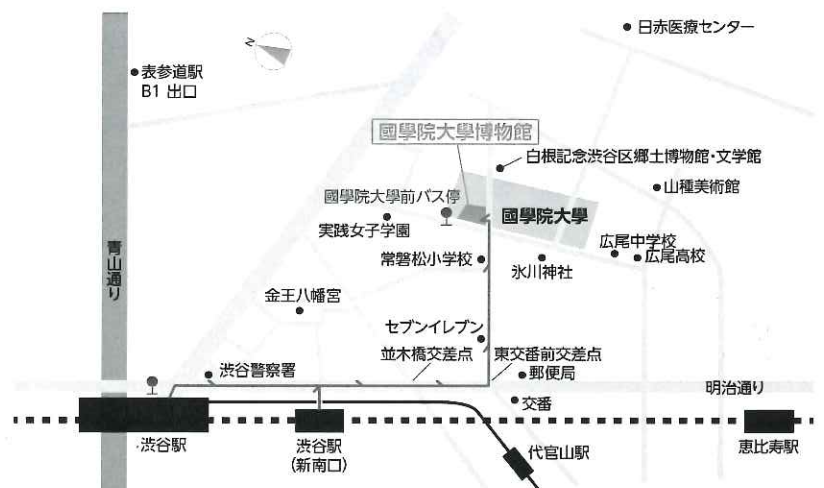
N

● 日赤医療センター

● 表参道駅 B1 出口

國學院大學博物館

● 白根記念渋谷区郷土博物館・文学館

● 山種美術館

國學院大學前バス停

実践女子学園

國學院大學

青山通り

常磐松小学校

広尾中学校

● 広尾高校

氷川神社

金王八幡宮

セブンイレブン

並木橋交差点

東交番前交差点

渋谷警察署

● 郵便局

明治通り

● 交番

渋谷駅

渋谷駅 (新南口)

代官山駅

恵比寿駅